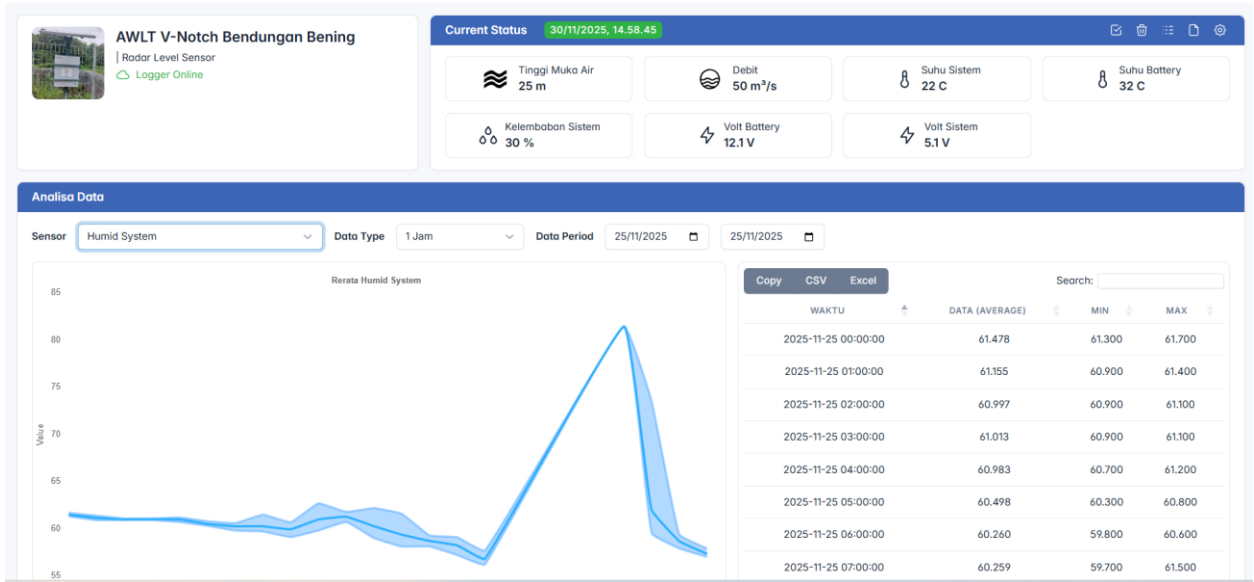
AWLT V-Notch Bendungan Bening
| Radar Level Sensor
Logger Online

Current Status 30/11/2025, 14.58.45

Tinggi Muka Air
25 m

Debit
50 m³/s

Suhu Sistem
22 C

Suhu Battery
32 C

Kelembaban Sistem
30 %

Volt Battery
12.1 V

Volt Sistem
5.1 V

Analisa Data

Sensor Humid System Data Type 1 Jam Data Period 25/11/2025 25/11/2025

Rerata Humid System

Value

85
80
75
70
65
60
55

Copy CSV Excel

Search:

| WAKTU | DATA (AVERAGE) | MIN | MAX |
|---|---|---|---|
| 2025-11-25 00:00:00 | 61.478 | 61.300 | 61.700 |
| 2025-11-25 01:00:00 | 61.155 | 60.900 | 61.400 |
| 2025-11-25 02:00:00 | 60.997 | 60.900 | 61.100 |
| 2025-11-25 03:00:00 | 61.013 | 60.900 | 61.100 |
| 2025-11-25 04:00:00 | 60.983 | 60.700 | 61.200 |
| 2025-11-25 05:00:00 | 60.498 | 60.300 | 60.800 |
| 2025-11-25 06:00:00 | 60.260 | 59.800 | 60.600 |
| 2025-11-25 07:00:00 | 60.259 | 59.700 | 61.500 |